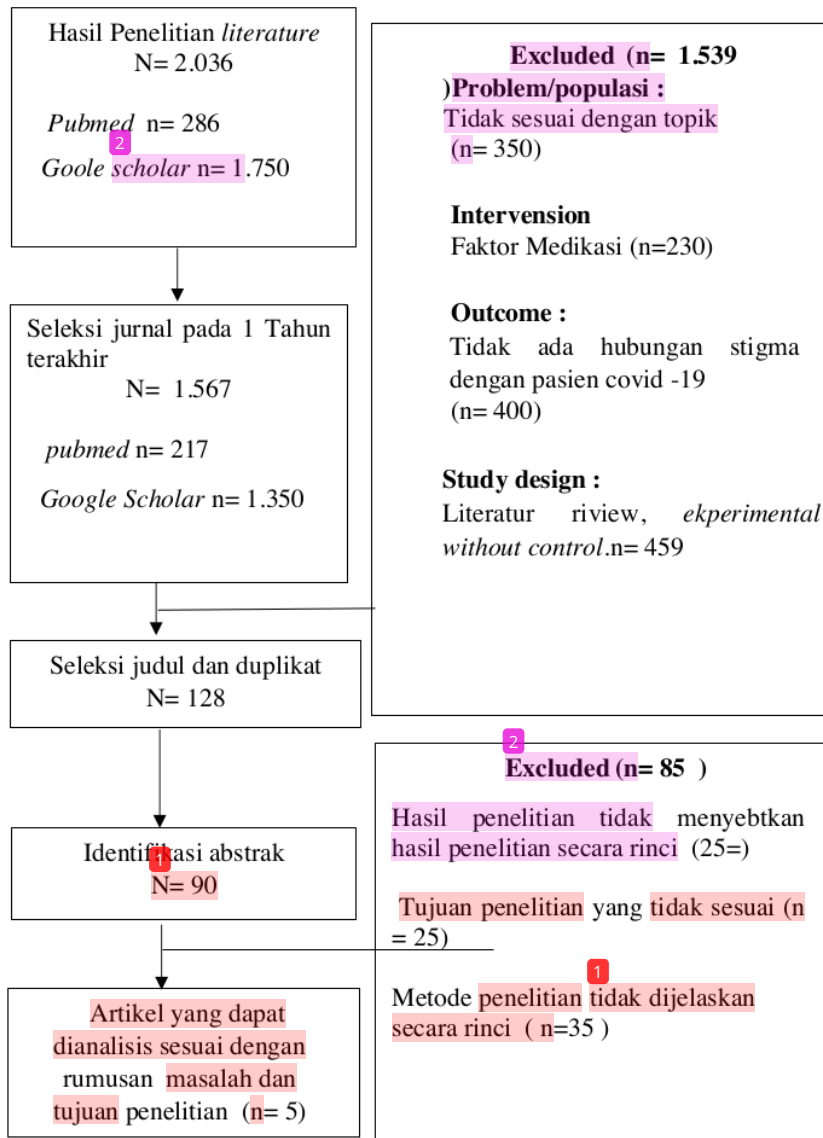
Hasil Penelitian *literature*
N= 2.036

*Pubmed* n= 286

2

*Goole scholar* n= 1.750

Excluded (n= 1.539

)Problem/populasi :
Tidak sesuai dengan topik
(n= 350)

Intervension
Faktor Medikasi (n=230)

Outcome :
Tidak ada hubungan stigma dengan pasien covid -19
(n= 400)

Study design :
Literatur riview, *ekperimental without control*.n= 459

Seleksi jurnal pada 1 Tahun terakhir
N= 1.567

*pubmed* n= 217

*Google Scholar* n= 1.350

Seleksi judul dan duplikat
N= 128

2

Excluded (n= 85 )

Hasil penelitian tidak menyebtkan hasil penelitian secara rinci (25=)

Tujuan penelitian yang tidak sesuai (n = 25)

1

Metode penelitian tidak dijelaskan secara rinci ( n=35 )

Identifikasi abstrak
1
N= 90

Artikel yang dapat dianalisis sesuai dengan rumusan masalah dan tujuan penelitian (n= 5)